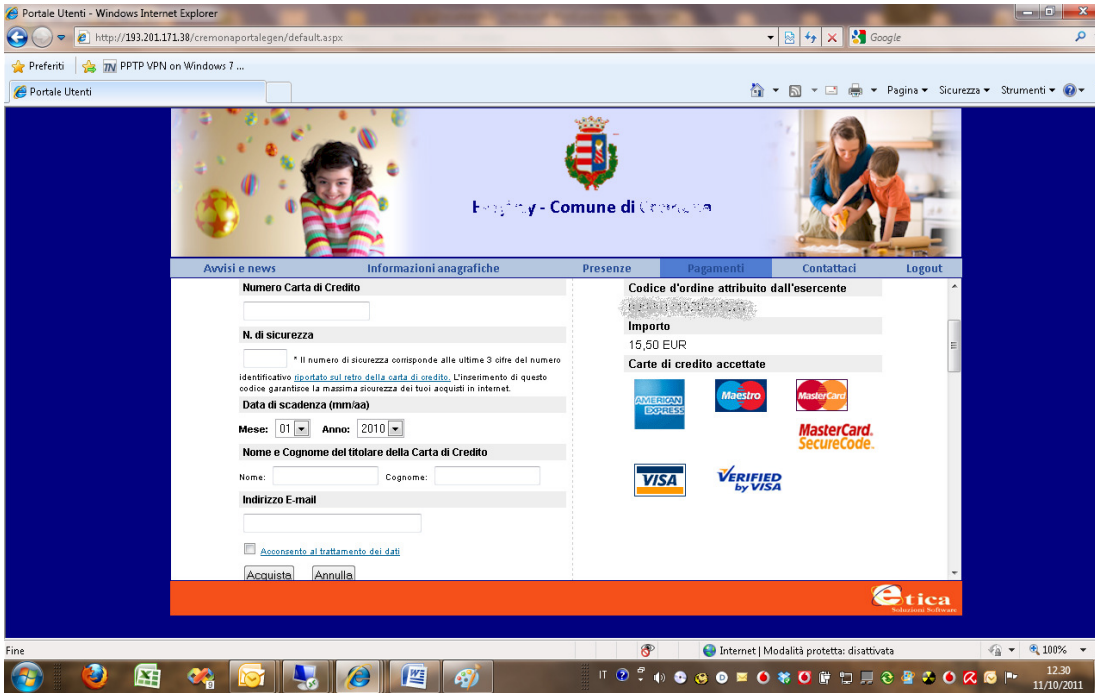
Portale Utenti - Windows Internet Explorer

http://193.201.171.38/cremonaportalegen/default.aspx

Google

Preferiti | PPTP VPN on Windows 7 ...

Portale Utenti

Pagina ▾ Sicurezza ▾ Strumenti ▾

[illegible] - Comune di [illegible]

Avvisi e news | Informazioni anagrafiche | Presenze | Pagamenti | Contattaci | Logout

Numero Carta di Credito

N. di sicurezza

* Il numero di sicurezza corrisponde alle ultime 3 cifre del numero identificativo riportato sul retro della carta di credito. L'inserimento di questo codice garantisce la massima sicurezza dei tuoi acquisti in internet.

Data di scadenza (mm/aa)

Mese: 01 Anno: 2010

Nome e Cognome del titolare della Carta di Credito

Nome: Cognome:

Indirizzo E-mail

Acconsento al trattamento dei dati

Acquista Annulla

Codice d'ordine attribuito dall'esercente

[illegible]

Importo

15,50 EUR

Carte di credito accettate

AMERICAN EXPRESS

Maestro

MasterCard

MasterCard. SecureCode.

VISA

VERIFIED by VISA

Etica Soluzioni Software

Fine

Internet | Modalità protetta: disattivata

100%

IT

12.30
11/10/2011